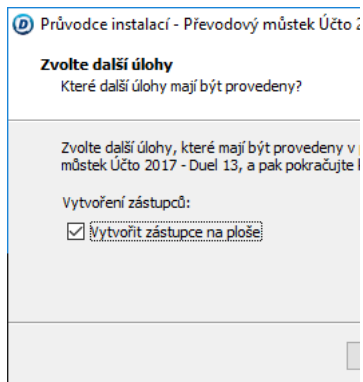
Průvodce instalací - Převodový můstek Účto 2

Zvolte další úlohy
Které další úlohy mají být provedeny?

Zvolte další úlohy, které mají být provedeny v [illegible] můstek Účto 2017 - Duel 13, a pak pokračujte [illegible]

Vytvoření zástupců:

Vytvořit zástupce na ploše